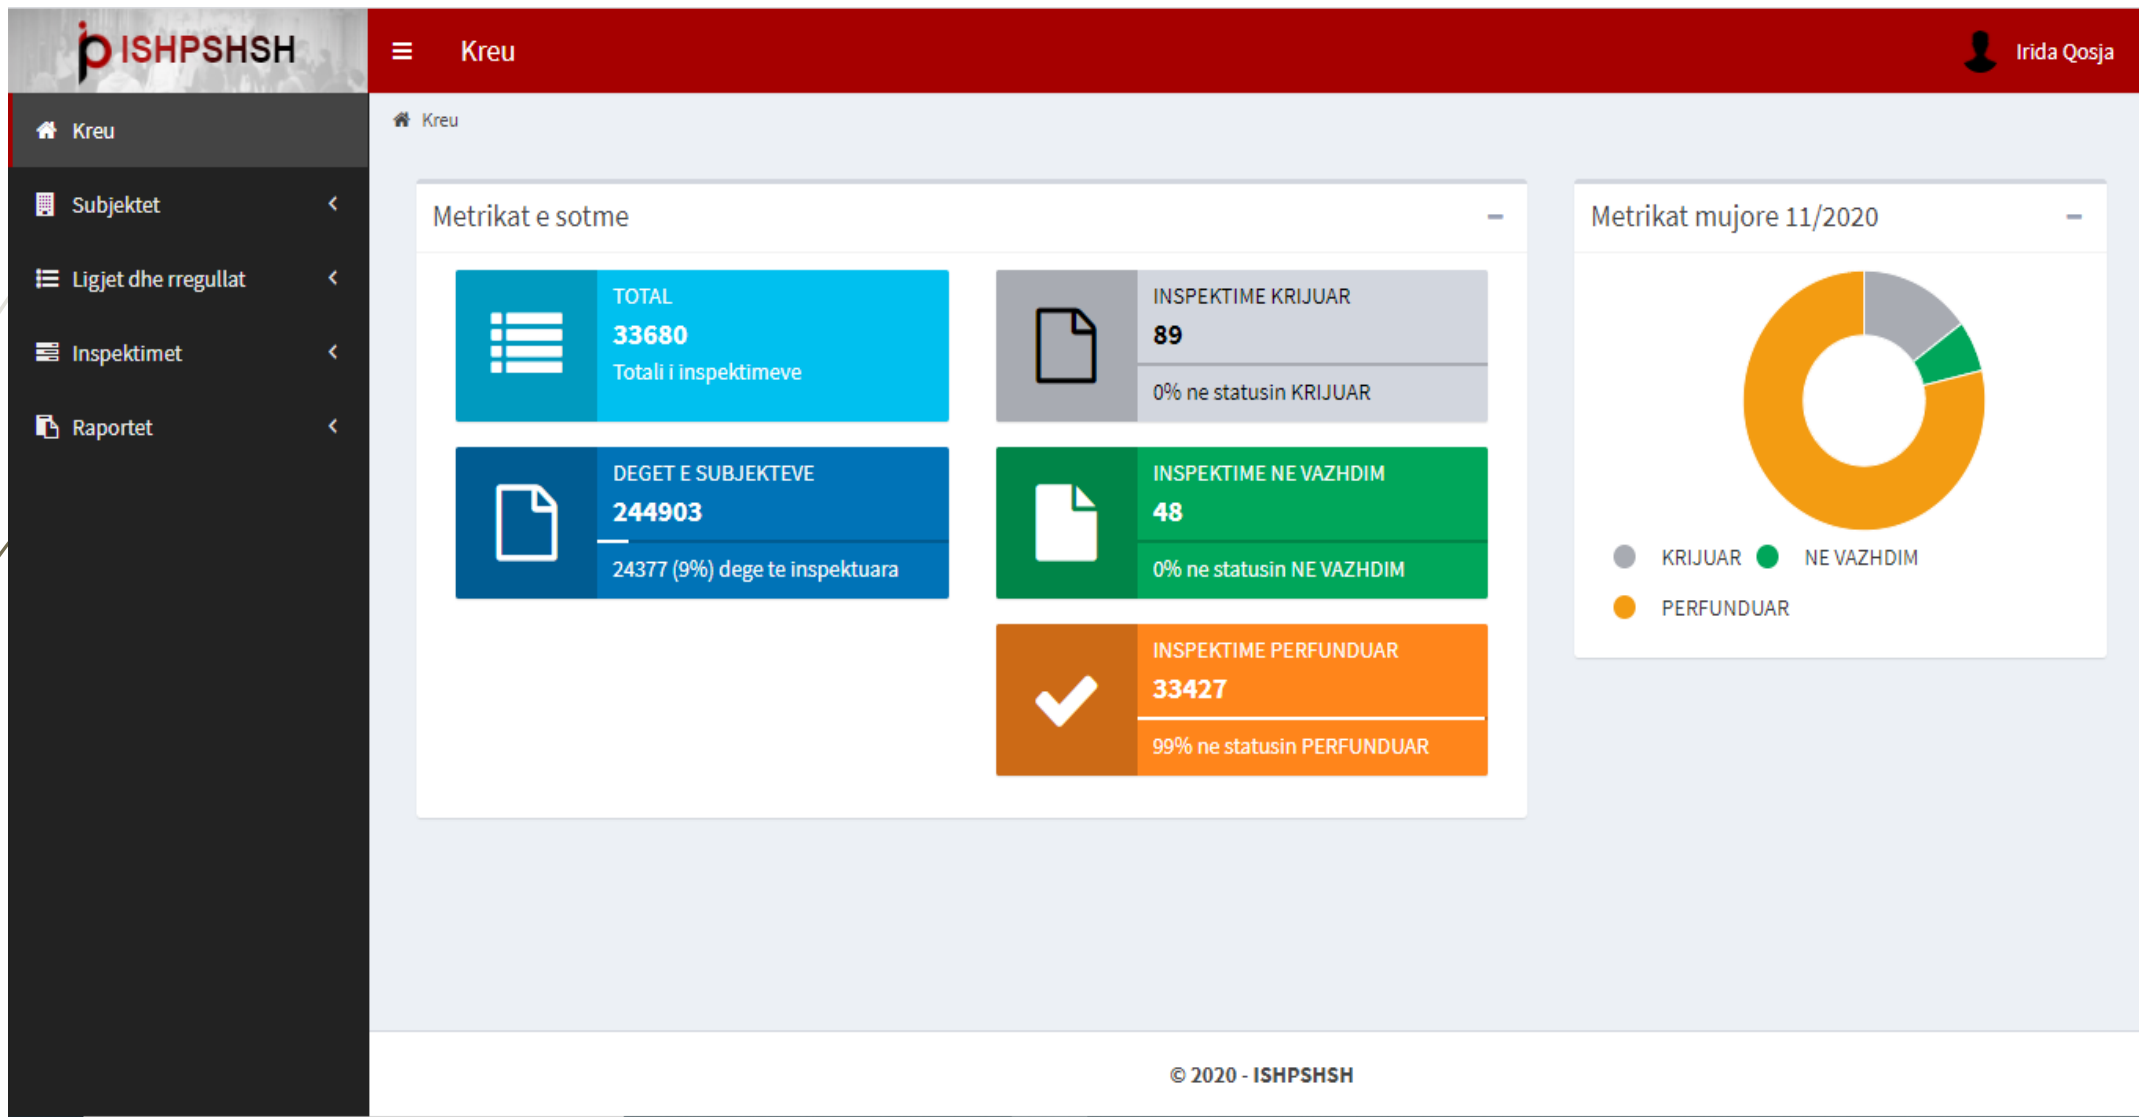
ISHPSHSH

Kreu

Irida Qosja

Kreu

Subjektet

Ligjet dhe rregullat

Inspektimet

Raportet

Kreu

Metrikat e sotme

TOTAL
33680
Totali i inspektimeve

INSPEKTIME KRIJUAR
89
0% ne statusin KRIJUAR

DEGET E SUBJEKTEVE
244903
24377 (9%) dege te inspektuara

INSPEKTIME NE VAZHDIM
48
0% ne statusin NE VAZHDIM

INSPEKTIME PERFUNDUAR
33427
99% ne statusin PERFUNDUAR

Metrikat mujore 11/2020

KRIJUAR
NE VAZHDIM
PERFUNDUAR

© 2020 - ISHPSHSH